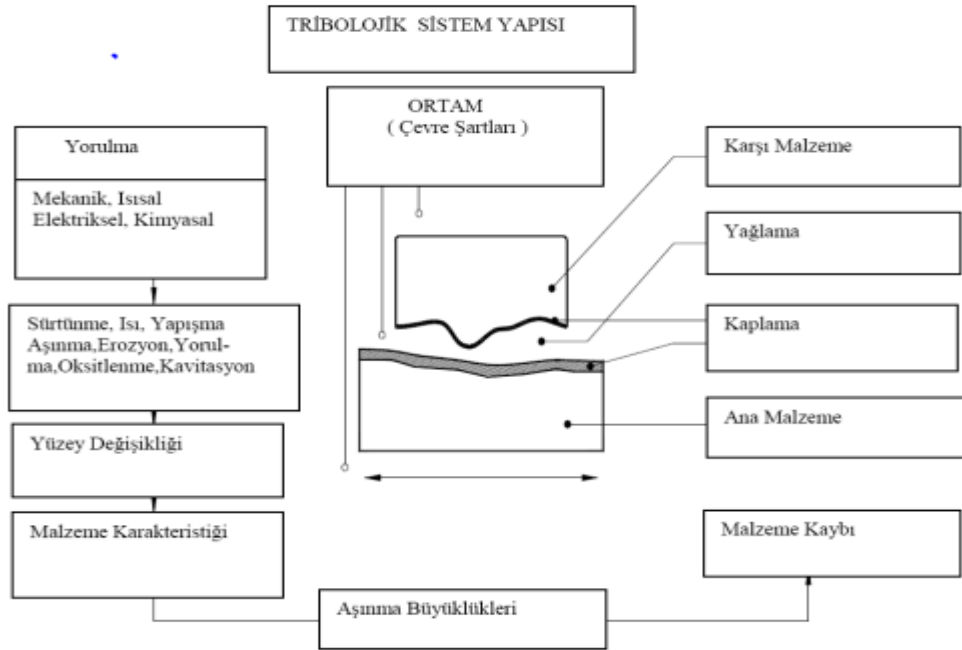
TRİBOLOJİK SİSTEM YAPISI

ORTAM
( Çevre Şartları )

Yorulma

Mekanik, Isısal
Elektriksel, Kimyasal

Sürtünme, Isı, Yapışma
Aşınma,Erozyon,Yorulma,Oksitlenme,Kavitasyon

Yüzey Değişikliği

Malzeme Karakteristiği

Karşı Malzeme

Yağlama

Kaplama

Ana Malzeme

Malzeme Kaybı

Aşınma Büyüklükleri